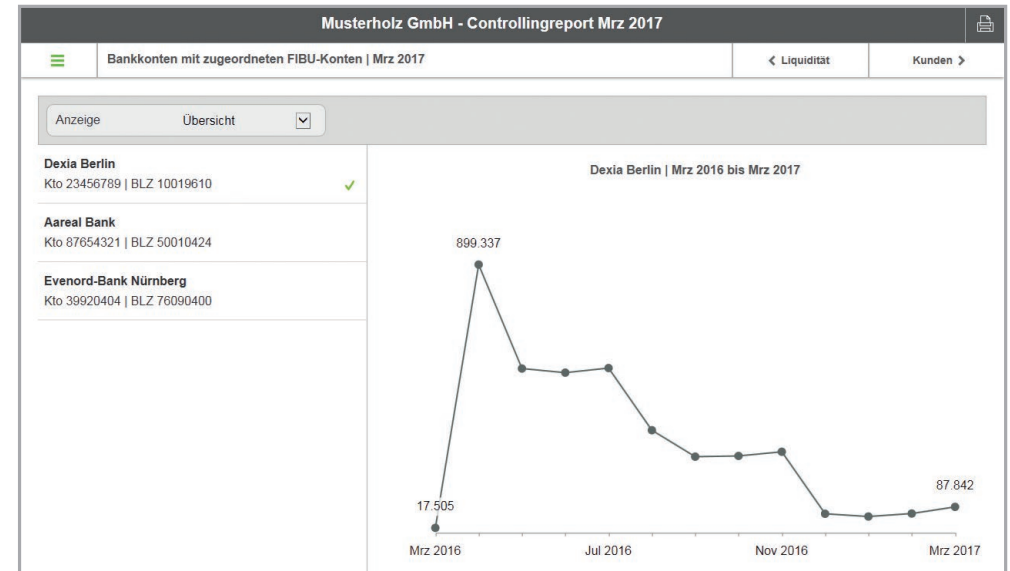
Musterholz GmbH - Controllingreport Mrz 2017

Bankkonten mit zugeordneten FIBU-Konten | Mrz 2017

< Liquidität

Kunden >

Anzeige Übersicht

Dexia Berlin
Kto 23456789 | BLZ 10019610 ✓

Aareal Bank
Kto 87654321 | BLZ 50010424

Evenord-Bank Nürnberg
Kto 39920404 | BLZ 76090400

Dexia Berlin | Mrz 2016 bis Mrz 2017

899.337

17.505

87.842

Mrz 2016

Jul 2016

Nov 2016

Mrz 2017